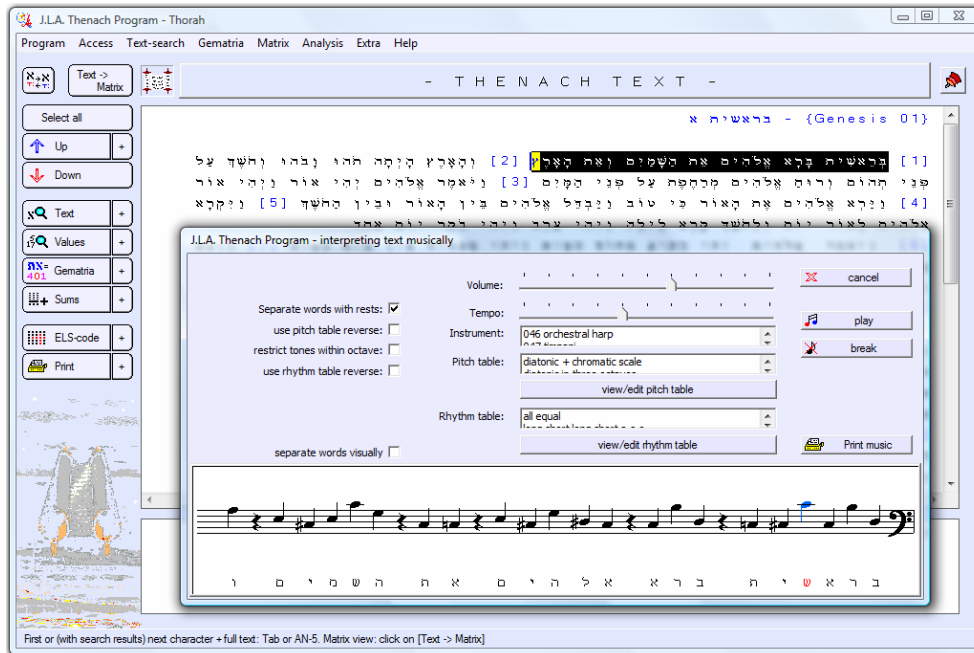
J.L.A. Thenach Program - Thorah

Program Access Text-search Gematria Matrix Analysis Extra Help

Text -> Matrix

- T H E N A C H T E X T -

Select all
Up +
Down
Text +
Values +
Gematria +
Sums +
ELS-code +
Print +

בראשית א - {Genesis 01}

[1] בְּרֵאשִׁית בָּרָא אֱלֹהִים אֵת הַשָּׁמַיִם וְאֵת הָאָרֶץ [2] וְהָאָרֶץ הָיְתָה תֹהוּ וָבֹהוּ וְחֹשֶׁךְ עַל פְּנֵי תְהוֹם וְרוּחַ אֱלֹהִים מְרַחֶפֶת עַל פְּנֵי הַמָּיִם [3] וַיֹּאמֶר אֱלֹהִים יְהִי אוֹר וַיְהִי אוֹר [4] וַיַּרְא אֱלֹהִים אֶת הָאוֹר כִּי טוֹב וַיַּבְדֵּל אֱלֹהִים בֵּין הָאוֹר וּבֵין הַחֹשֶׁךְ [5] וַיִּקְרָא

J.L.A. Thenach Program - interpreting text musically

Volume:
Tempo:
Instrument: 046 orchestral harp
Pitch table: diatonic + chromatic scale
view/edit pitch table
Rhythm table: all equal
view/edit rhythm table

Separate words with rests: ☑
use pitch table reverse: ☐
restrict tones within octave: ☐
use rhythm table reverse: ☐
separate words visually ☐

cancel
play
break
Print music

ב ר א ש י ת ב ר א א ל ה י ם א ת ה ש מ י ם ו

First or (with search results) next character + full text: Tab or AN-5. Matrix view: click on [Text -> Matrix]